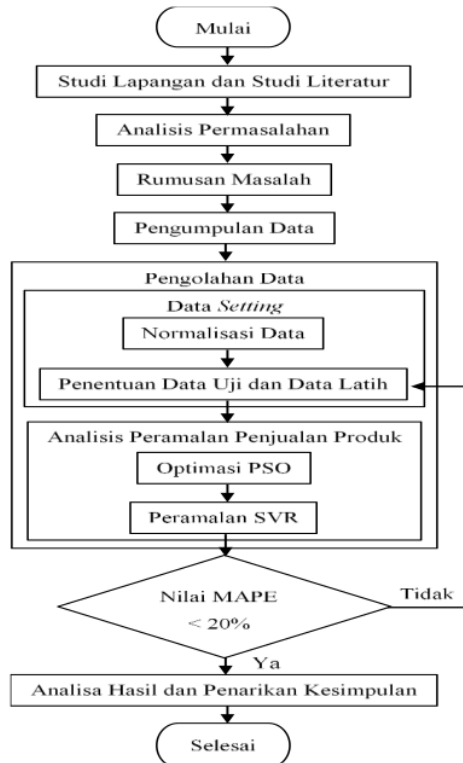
Mulai

Studi Lapangan dan Studi Literatur

Analisis Permasalahan

Rumusan Masalah

Pengumpulan Data

Pengolahan Data

Data *Setting*

Normalisasi Data

Penentuan Data Uji dan Data Latih

Analisis Peramalan Penjualan Produk

Optimasi PSO

Peramalan SVR

Nilai MAPE $< 20\%$

Tidak

Ya

Analisa Hasil dan Penarikan Kesimpulan

Selesai